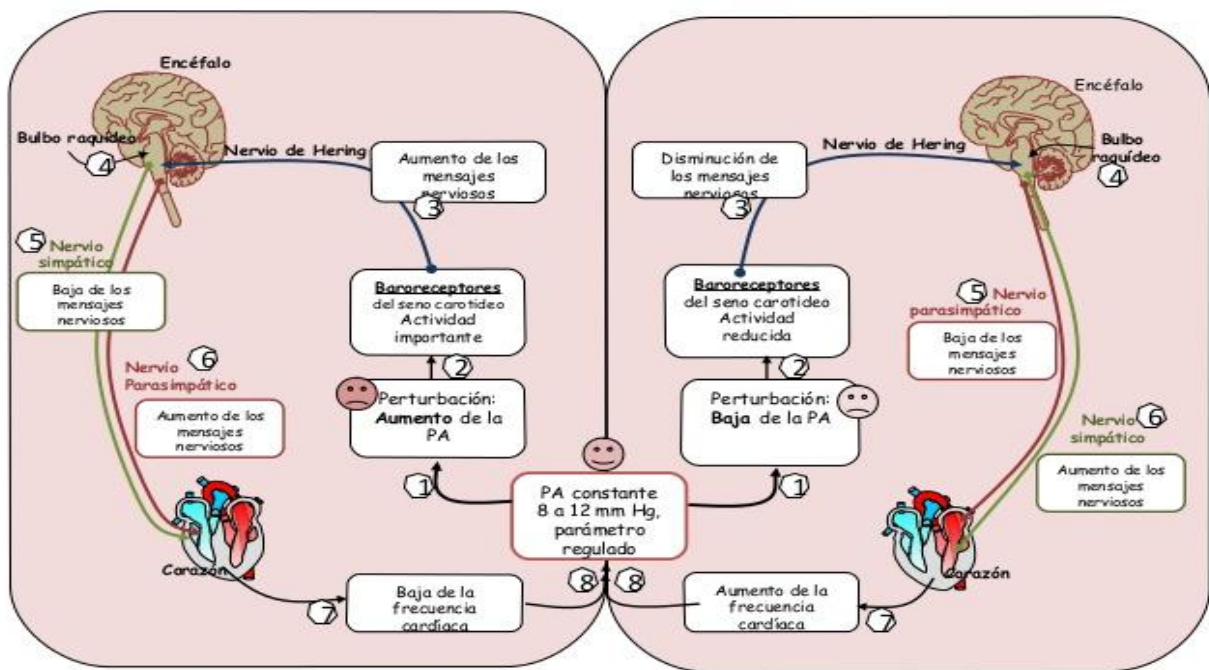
Encéfalo

Bulbo raquídeo
4

Nervio de Hering

Aumento de los mensajes nerviosos
3

5 Nervio simpático

Baja de los mensajes nerviosos

Baroreceptores
del seno carotideo
Actividad importante

2

Nervio Parasimpático 6

Aumento de los mensajes nerviosos

Perturbación: Aumento de la PA

1

Corazón

7

Baja de la frecuencia cardíaca

8

PA constante 8 a 12 mm Hg, parámetro regulado

8

Aumento de la frecuencia cardíaca

7

Corazón

1

Perturbación: Baja de la PA

2

Baroreceptores
del seno carotideo
Actividad reducida

3
Disminución de los mensajes nerviosos

Nervio de Hering

Encéfalo

Bulbo raquídeo
4

5 Nervio parasimpático

Baja de los mensajes nerviosos

Nervio simpático 6

Aumento de los mensajes nerviosos